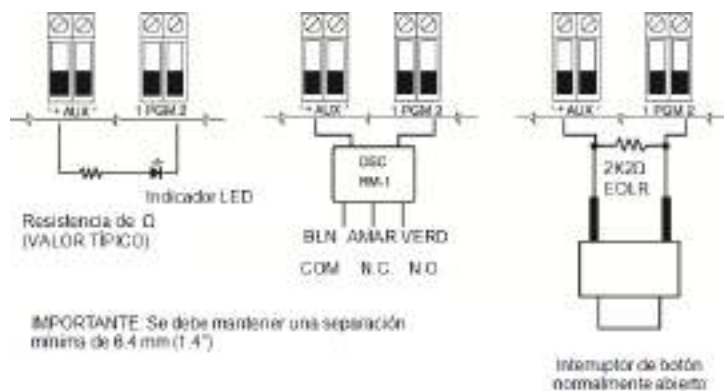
+ AUX -

1 PGM 2

Indicador LED

Resistencia de Ω (VALOR TÍPICO)

+ AUX -

1 PGM 2

DSC RM-1

BLN AMAR VERD

COM N.C. N.O.

+ AUX -

1 PGM 2

2K2Ω EOLR

IMPORTANTE: Se debe mantener una separación mínima de 6.4 mm (1/4")

Interruptor de botón normalmente abierto